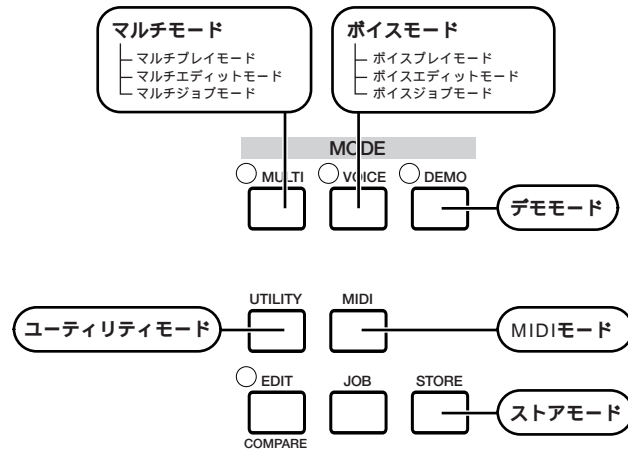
マルチモード
マルチプレイモード
マルチエディットモード
マルチジョブモード

ボイスモード
ボイスプレイモード
ボイスエディットモード
ボイスジョブモード

MODE

MULTI
VOICE
DEMO

デモモード

UTILITY
MIDI

ユーティリティモード

MIDIモード

EDIT
JOB
STORE

ストアモード

COMPARE